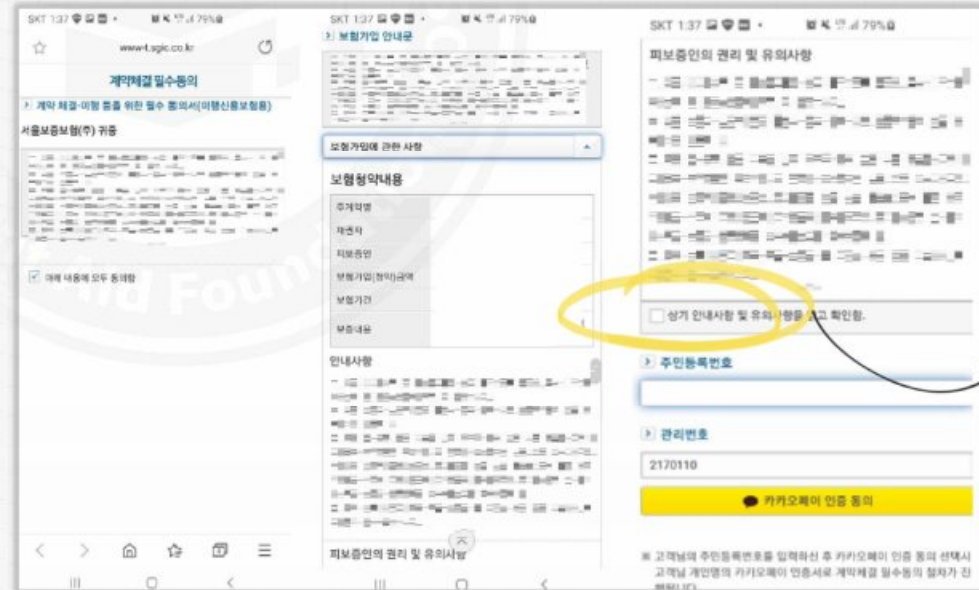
SKT 1:37 79%

www-t.sgic.co.kr

계약체결 필수동의

계약 체결·이행 등을 위한 필수 동의서(이행신용보험용)

서울보증보험(주) 귀중

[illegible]

아래 내용에 모두 동의함

SKT 1:37 79%

보험가입 안내문

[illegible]

보험가입에 관한 사항

보험청약내용

주계약명

채권자

피보증인

보험가입(청약)금액

보험기간

보증내용

안내사항

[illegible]

피보증인의 권리 및 유의사항

SKT 1:37 79%

피보증인의 권리 및 유의사항

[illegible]

상기 안내사항 및 유의사항을 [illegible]고 확인함.

주민등록번호

관리번호

2170110

카카오페이 인증 동의

※ 고객님의 주민등록번호를 입력하신 후 카카오페이 인증 동의 선택시 고객님 개인명의 카카오페이 인증서로 계약체결 필수동의 절차가 진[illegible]